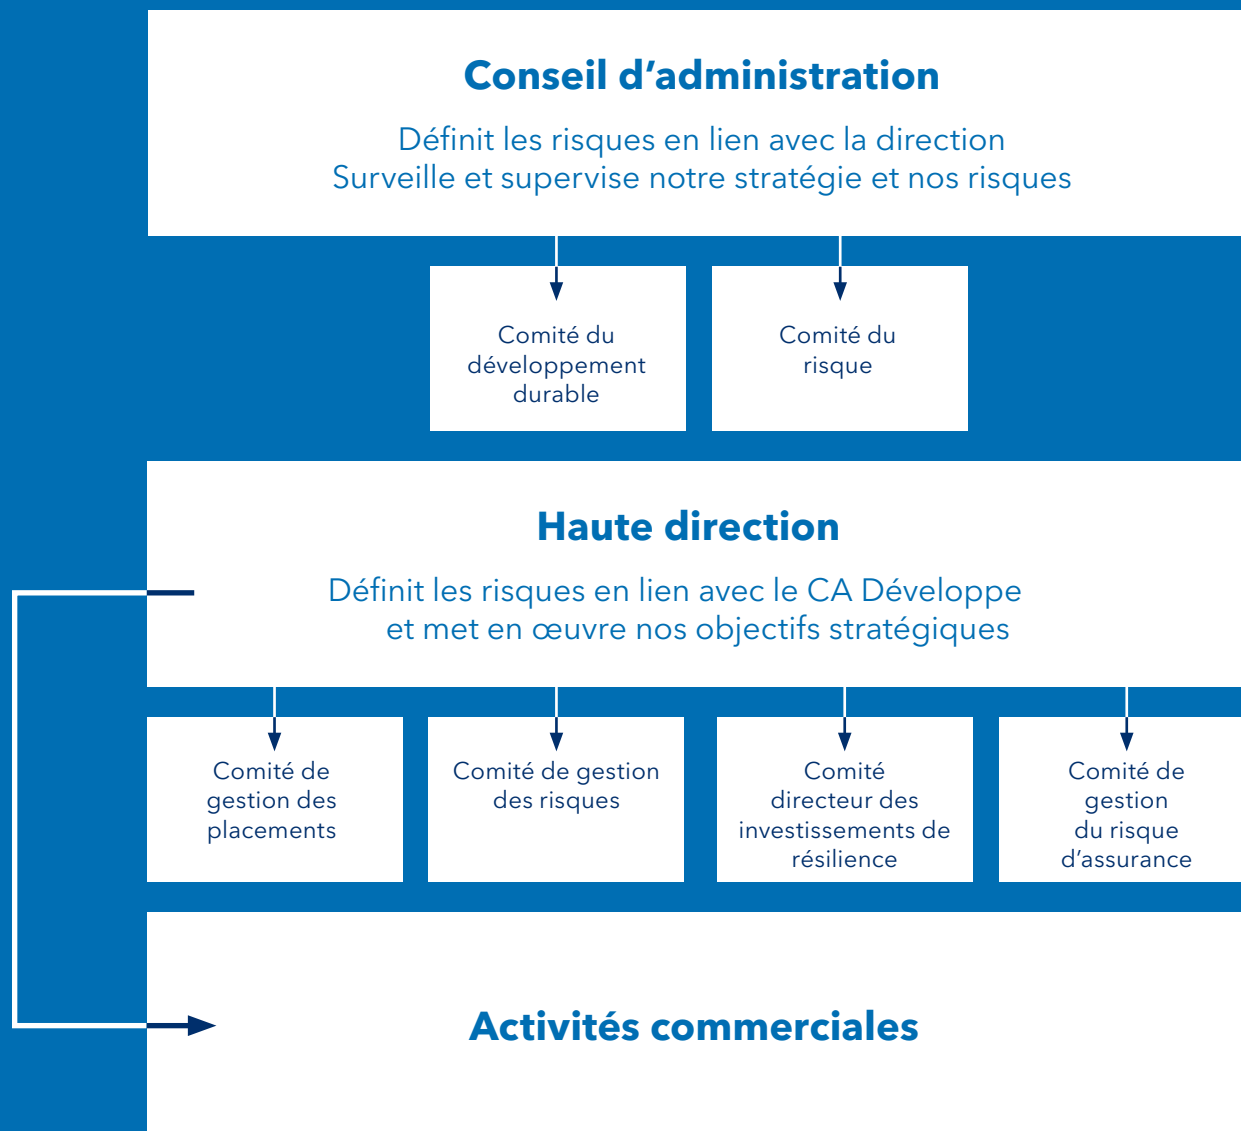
Conseil d’administration

Définit les risques en lien avec la direction
Surveille et supervise notre stratégie et nos risques

Comité du développement durable

Comité du risque

Haute direction

Définit les risques en lien avec le CA Développe et met en œuvre nos objectifs stratégiques

Comité de gestion des placements

Comité de gestion des risques

Comité directeur des investissements de résilience

Comité de gestion du risque d’assurance

Activités commerciales